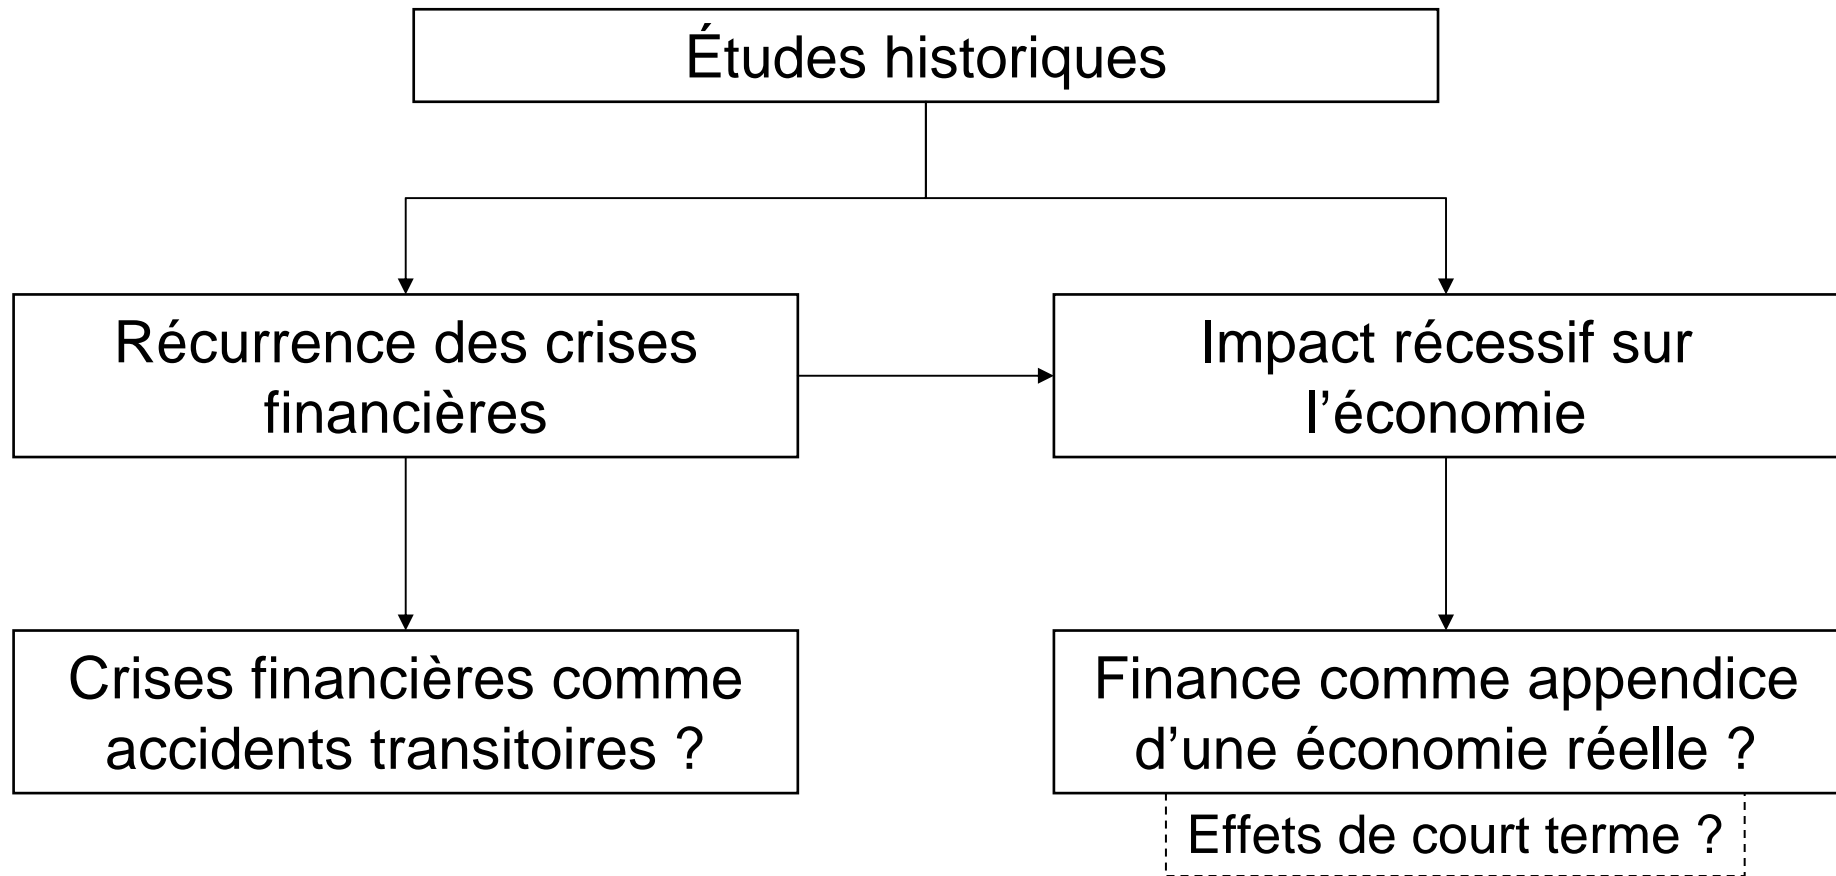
Études historiques

Récurrence des crises financières

Impact récessif sur l’économie

Crises financières comme accidents transitoires ?

Finance comme appendice d’une économie réelle ?

Effets de court terme ?